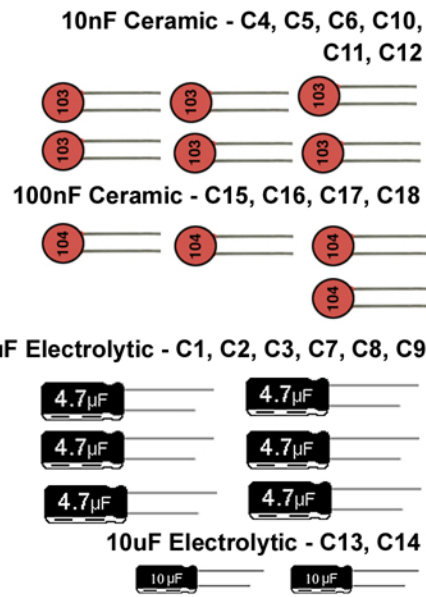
10nF Ceramic - C4, C5, C6, C10, C11, C12

103
103
103
103
103
103

100nF Ceramic - C15, C16, C17, C18

104
104
104
104

nF Electrolytic - C1, C2, C3, C7, C8, C9

4.7μF
4.7μF
4.7μF
4.7μF
4.7μF
4.7μF

10uF Electrolytic - C13, C14

10μF
10μF